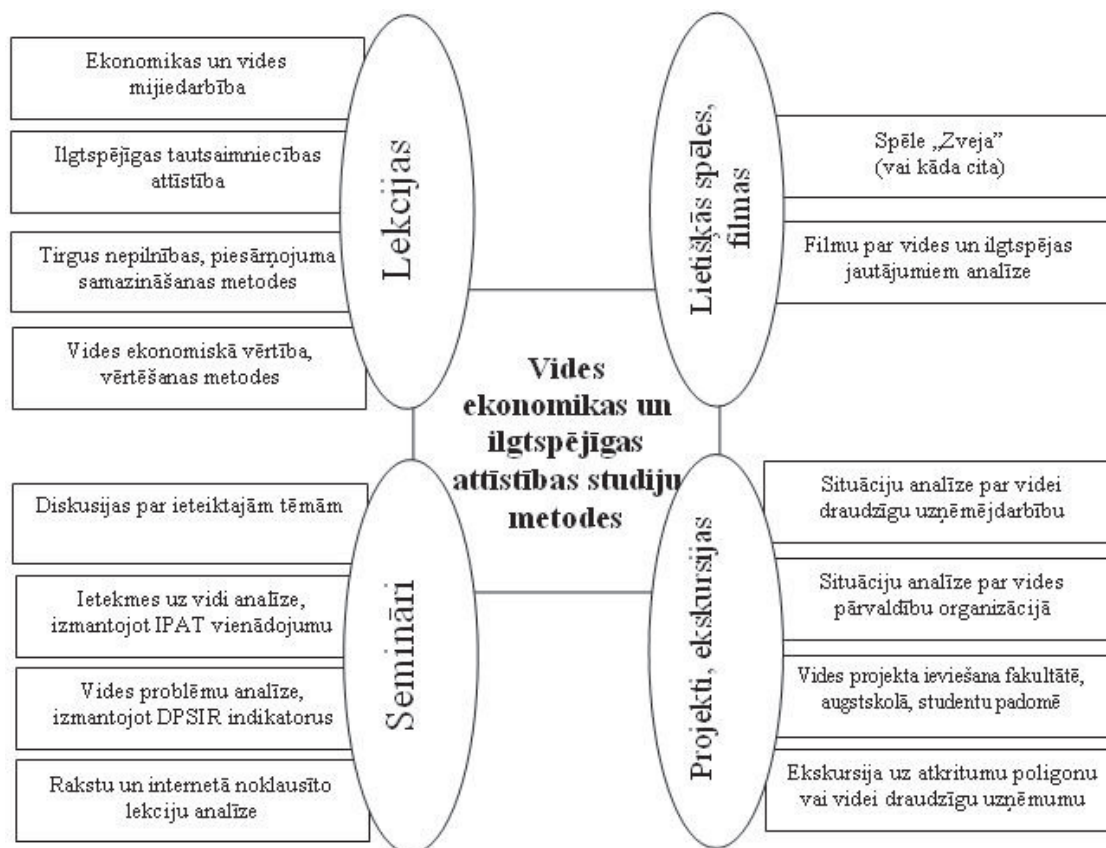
Ekonomikas un vides mijiedarbība

Ilgtspējīgas tautsaimniecības attīstība

Tirgus nepilnības, piesārņojuma samazināšanas metodes

Vides ekonomiskā vērtība, vērtēšanas metodes

Lekcijas

Lietišķās spēles, filmas

Spēle „Zveja" (vai kāda cita)

Filmu par vides un ilgtspējas jautājumiem analīze

Vides ekonomikas un ilgtspējīgas attīstības studiju metodes

Diskusijas par ieteiktajām tēmām

Ietekmes uz vidi analīze, izmantojot IPAT vienādojumu

Vides problēmu analīze, izmantojot DPSIR indikatorus

Rakstu un internetā noklausīto lekciju analīze

Semināri

Projekti, ekskursijas

Situāciju analīze par videi draudzīgu uzņēmējdarbību

Situāciju analīze par vides pārvaldību organizācijā

Vides projekta ieviešana fakultātē, augstskolā, studentu padomē

Ekskursija uz atkritumu poligonu vai videi draudzīgu uzņēmumu